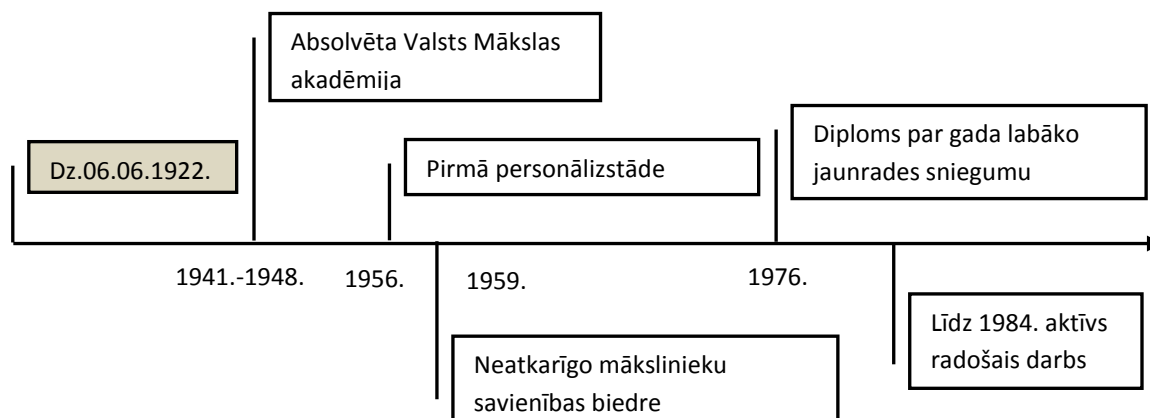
Dz.06.06.1922.

Absolvēta Valsts Mākslas akadēmija

1941.-1948.

Pirmā personālizstāde

1956.

1959.

Neatkarīgo mākslinieku savienības biedre

Diploms par gada labāko jaunrades sniegumu

1976.

Līdz 1984. aktīvs radošais darbs